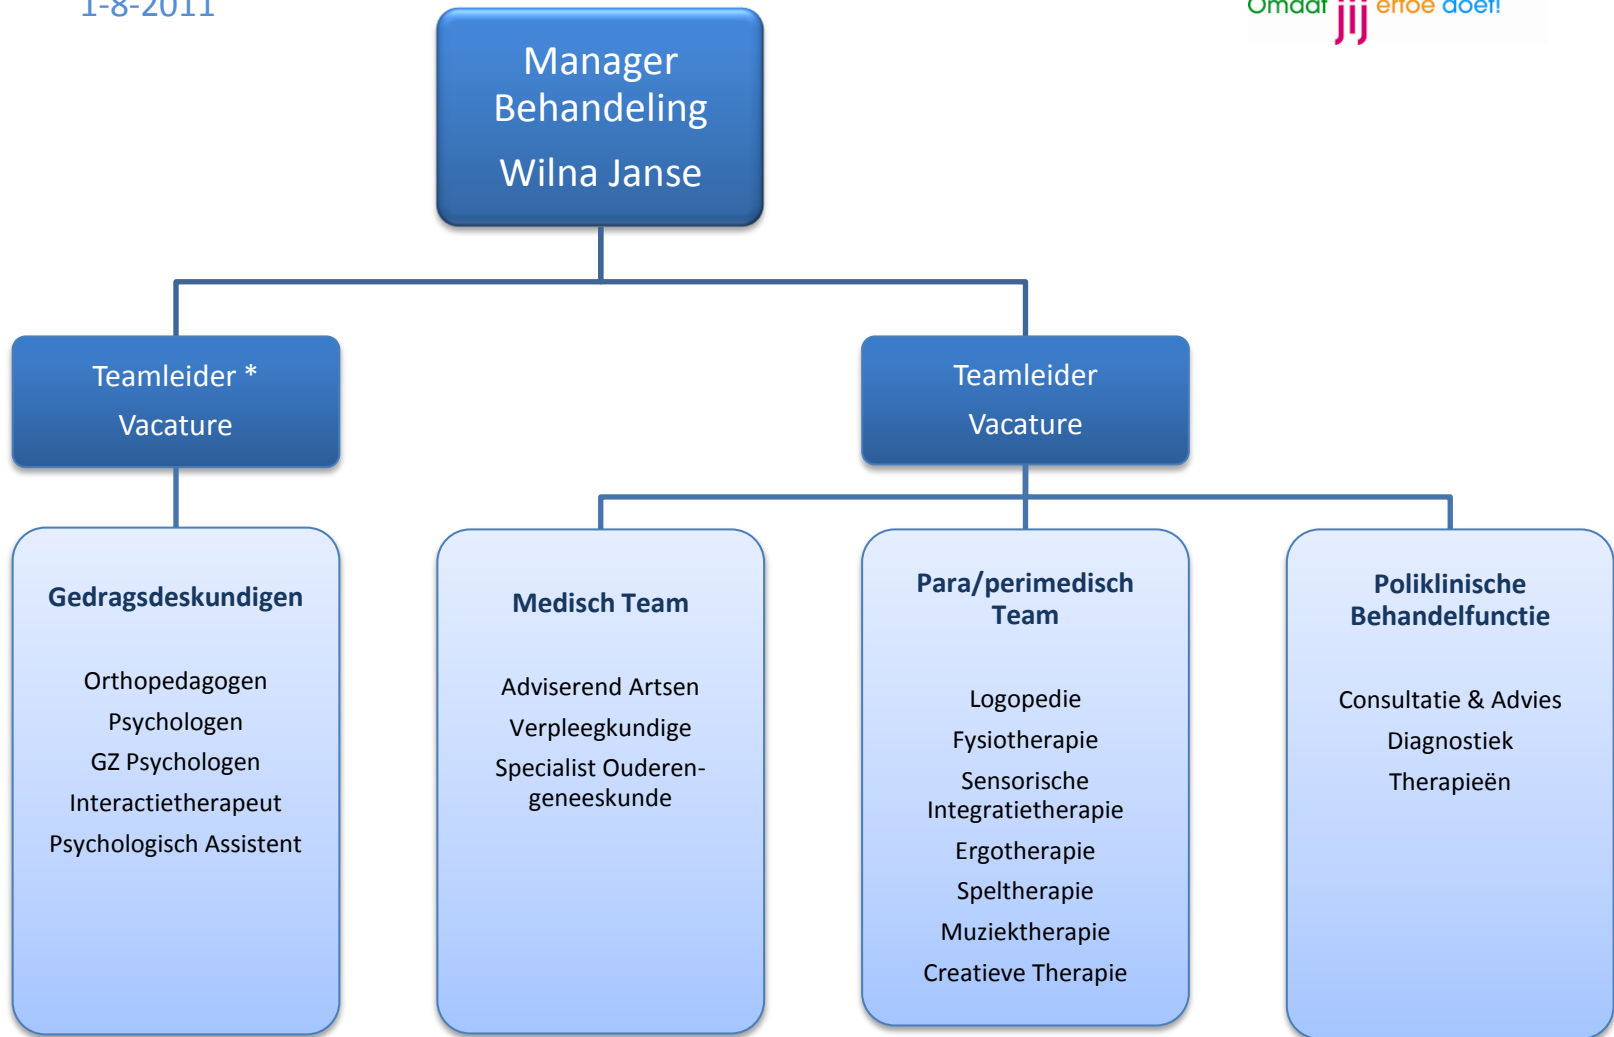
1-8-2011

Omdat jij ertoe doet!

Manager Behandeling
Wilna Janse

Teamleider *
Vacature

Teamleider
Vacature

Gedragsdeskundigen

Orthopedagogen
Psychologen
GZ Psychologen
Interactietherapeut
Psychologisch Assistent

Medisch Team

Adviserend Artsen
Verpleegkundige
Specialist Ouderengeneeskunde

Para/perimedisch Team

Logopedie
Fysiotherapie
Sensorische Integratietherapie
Ergotherapie
Speltherapie
Muziektherapie
Creatieve Therapie

Poliklinische Behandelfunctie

Consultatie & Advies
Diagnostiek
Therapieën